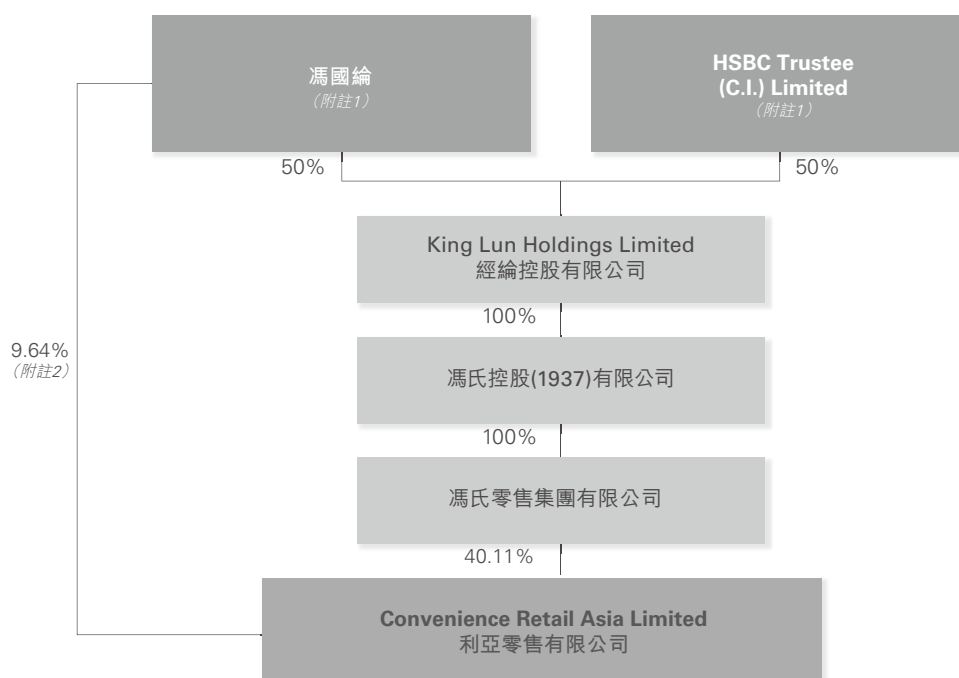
馮國綸
(附註1)

HSBC Trustee (C.I.) Limited
(附註1)

50%

50%

King Lun Holdings Limited
經綸控股有限公司

100%

9.64%
(附註2)

馮氏控股(1937)有限公司

100%

馮氏零售集團有限公司

40.11%

Convenience Retail Asia Limited
利亞零售有限公司